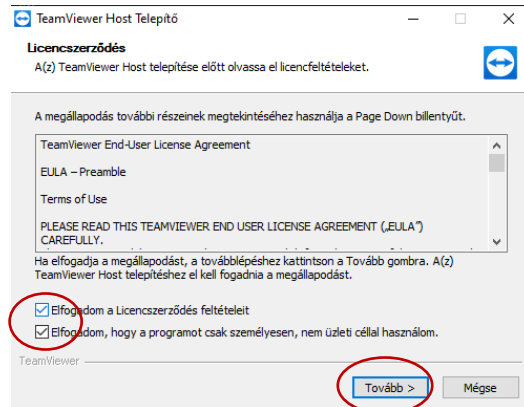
TeamViewer Host Telepítő

Licencszerződés

A(z) TeamViewer Host telepítése előtt olvassa el licencfeltételeket.

A megállapodás további részeinek megtekintéséhez használja a Page Down billentyűt.

TeamViewer End-User License Agreement

EULA – Preamble

Terms of Use

PLEASE READ THIS TEAMVIEWER END USER LICENSE AGREEMENT („EULA") CAREFULLY.

Ha elfogadja a megállapodást, a továbblépéshez kattintson a Tovább gombra. A(z) TeamViewer Host telepítéshez el kell fogadnia a megállapodást.

Elfogadom a Licencszerződés feltételeit

Elfogadom, hogy a programot csak személyesen, nem üzleti céllal használom.

TeamViewer

Tovább >

Mégse